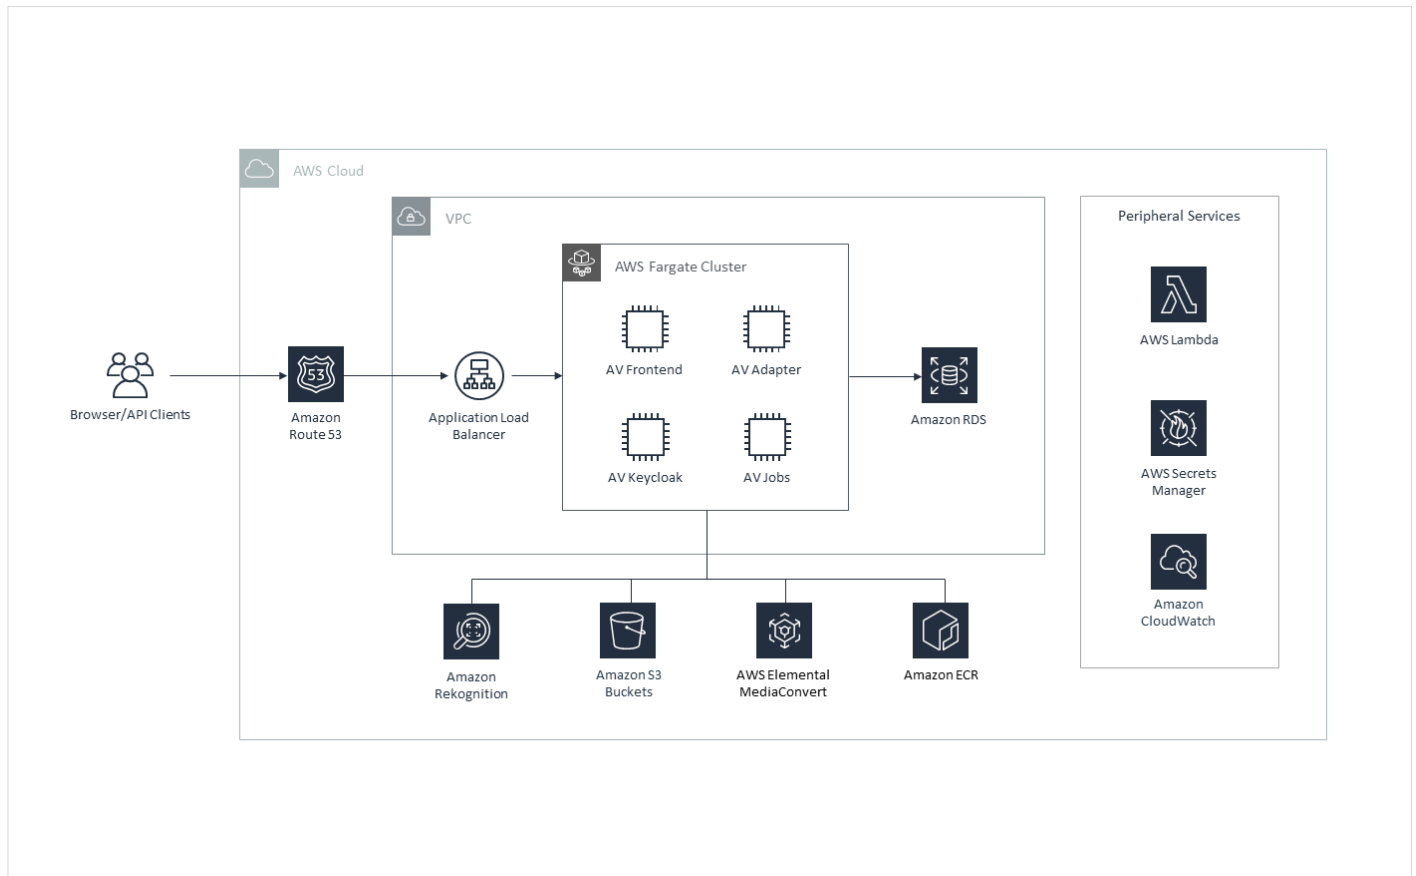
AWS Cloud

VPC

AWS Fargate Cluster

Browser/API Clients

53

Amazon Route 53

Application Load Balancer

AV Frontend

AV Adapter

AV Keycloak

AV Jobs

Amazon RDS

Peripheral Services

AWS Lambda

AWS Secrets Manager

Amazon CloudWatch

Amazon Rekognition

Amazon S3 Buckets

AWS Elemental MediaConvert

Amazon ECR